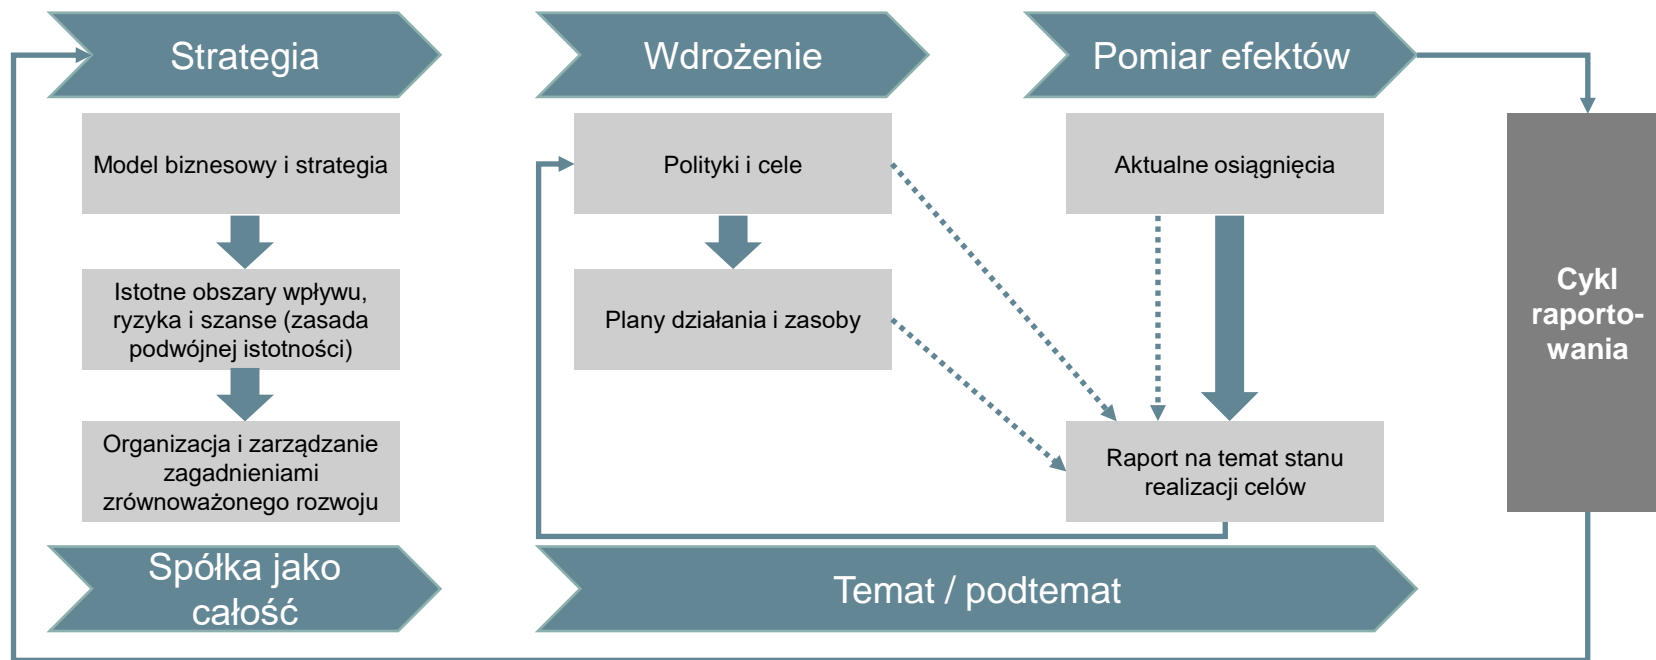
Strategia

Wdrożenie

Pomiar efektów

Model biznesowy i strategia

Istotne obszary wpływu, ryzyka i szanse (zasada podwójnej istotności)

Organizacja i zarządzanie zagadnieniami zrównoważonego rozwoju

Polityki i cele

Plany działania i zasoby

Aktualne osiągnięcia

Raport na temat stanu realizacji celów

Cykl raportowania

Spółka jako całość

Temat / podtemat